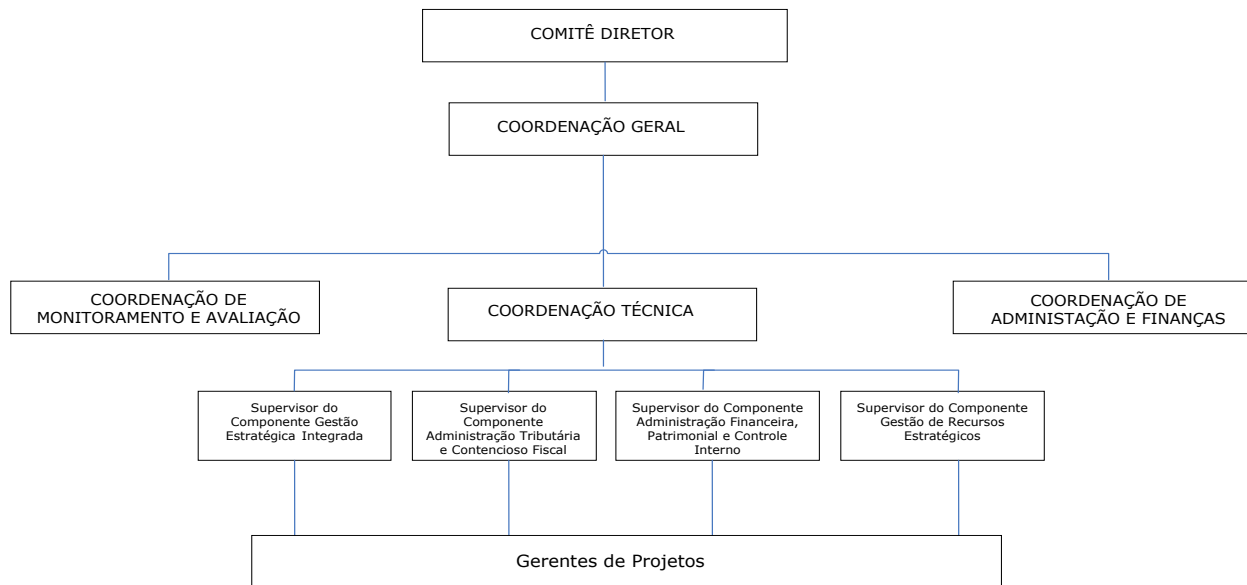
COMITÊ DIRETOR

COORDENAÇÃO GERAL

COORDENAÇÃO DE MONITORAMENTO E AVALIAÇÃO

COORDENAÇÃO TÉCNICA

COORDENAÇÃO DE ADMINISTAÇÃO E FINANÇAS

Supervisor do Componente Gestão Estratégica Integrada

Supervisor do Componente Administração Tributária e Contencioso Fiscal

Supervisor do Componente Administração Financeira, Patrimonial e Controle Interno

Supervisor do Componente Gestão de Recursos Estratégicos

Gerentes de Projetos